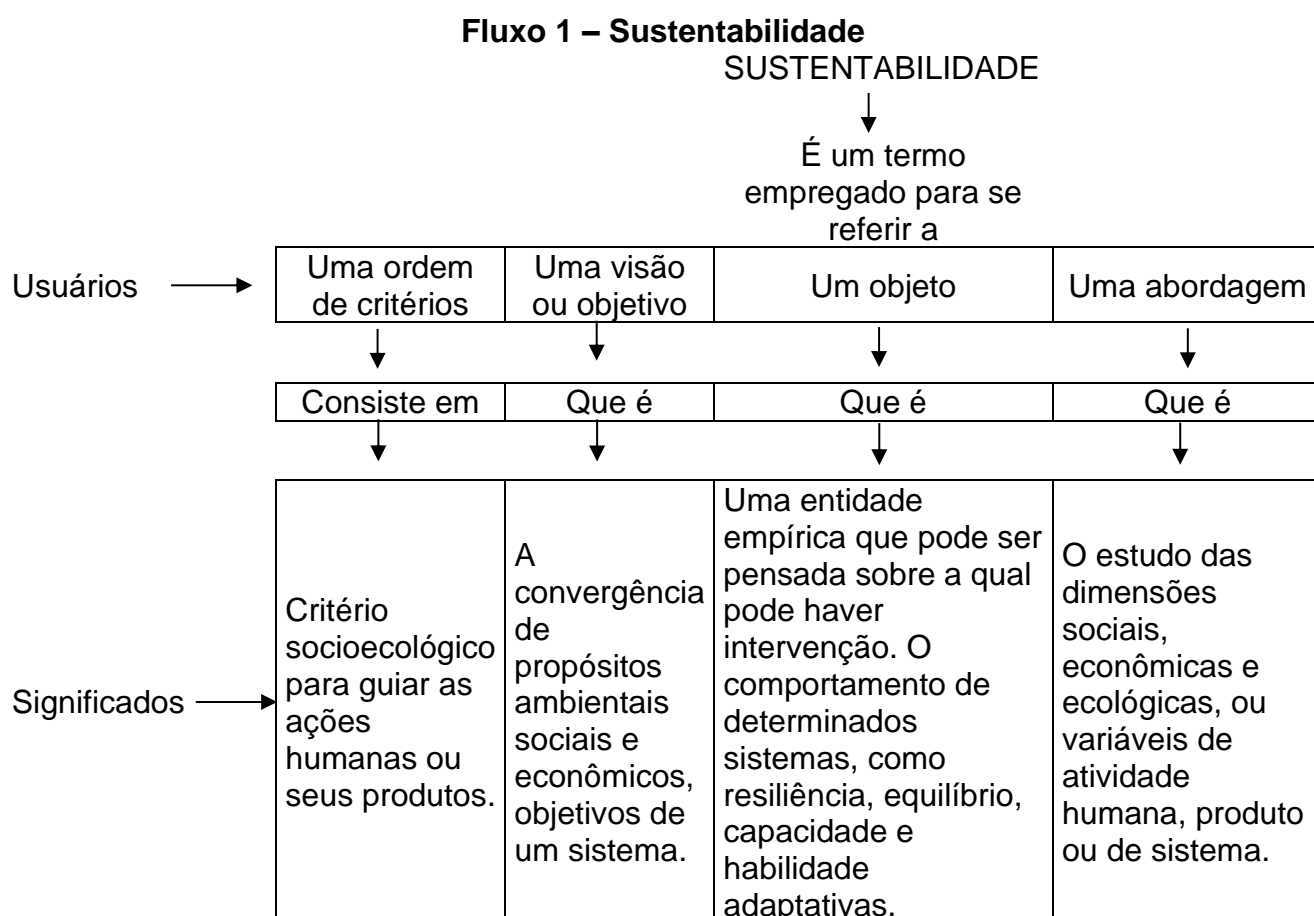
**Fluxo 1 – Sustentabilidade**

SUSTENTABILIDADE

É um termo empregado para se referir a

Usuários

| Uma ordem de critérios | Uma visão ou objetivo | Um objeto | Uma abordagem |
|---|---|---|---|
| Consiste em | Que é | Que é | Que é |
| Critério socioecológico para guiar as ações humanas ou seus produtos. | A convergência de propósitos ambientais sociais e econômicos, objetivos de um sistema. | Uma entidade empírica que pode ser pensada sobre a qual pode haver intervenção. O comportamento de determinados sistemas, como resiliência, equilíbrio, capacidade e habilidade adaptativas. | O estudo das dimensões sociais, econômicas e ecológicas, ou variáveis de atividade humana, produto ou de sistema. |

Significados